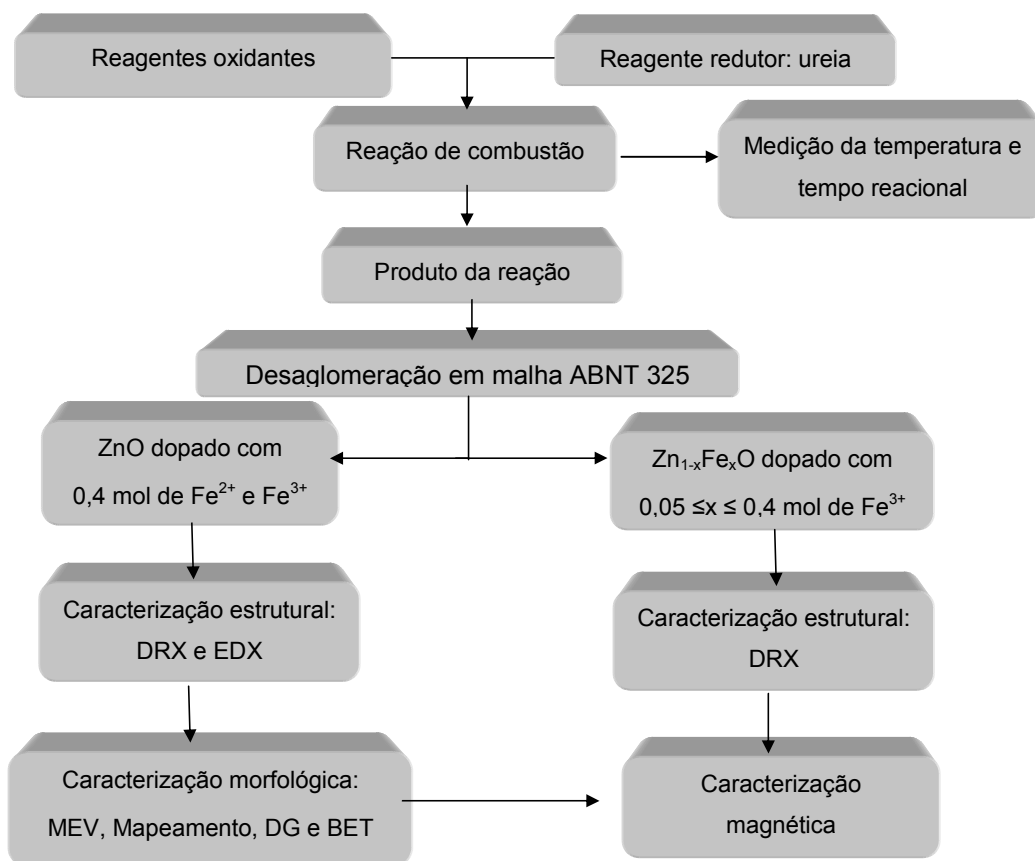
Reagentes oxidantes

Reagente redutor: ureia

Reação de combustão

Medição da temperatura e tempo reacional

Produto da reação

Desaglomeração em malha ABNT 325

ZnO dopado com 0,4 mol de $Fe^{2+}$ e $Fe^{3+}$

$Zn_{1-x}Fe_xO$ dopado com $0,05 \leq x \leq 0,4$ mol de $Fe^{3+}$

Caracterização estrutural: DRX e EDX

Caracterização estrutural: DRX

Caracterização morfológica: MEV, Mapeamento, DG e BET

Caracterização magnética